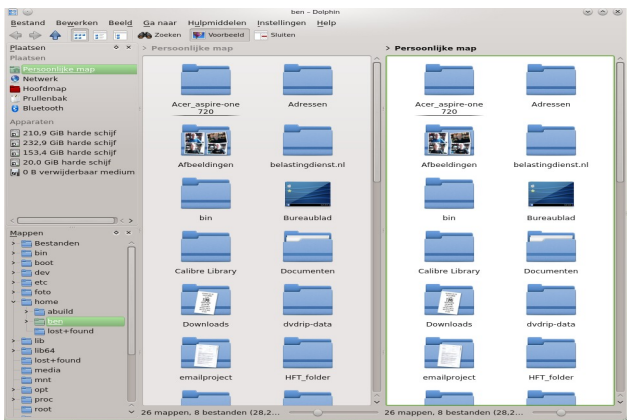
ben – Dolphin

Bestand Bewerken Beeld Ga naar Hulpmiddelen Instellingen Help

Zoeken Voorbeeld Sluiten

Plaatsen
Plaatsen
Persoonlijke map
Netwerk
Hoofdmap
Prullenbak
Bluetooth
Apparaten
210,9 GiB harde schijf
232,9 GiB harde schijf
153,4 GiB harde schijf
20.0 GiB harde schijf
0 B verwijderbaar medium

Mappen
Bestanden
bin
boot
dev
etc
foto
home
abuild
ben
lost+found
lib
lib64
lost+found
media
mnt
opt
proc
root

> Persoonlijke map

Acer_aspire-one 720
Adressen
Afbeeldingen
belastingdienst.nl
bin
Bureaublad
Calibre Library
Documenten
Downloads
dvdrip-data
emailproject
HFT_folder

26 mappen, 8 bestanden (28,2...

> Persoonlijke map

Acer_aspire-one 720
Adressen
Afbeeldingen
belastingdienst.nl
bin
Bureaublad
Calibre Library
Documenten
Downloads
dvdrip-data
emailproject
HFT_folder

26 mappen, 8 bestanden (28,2...